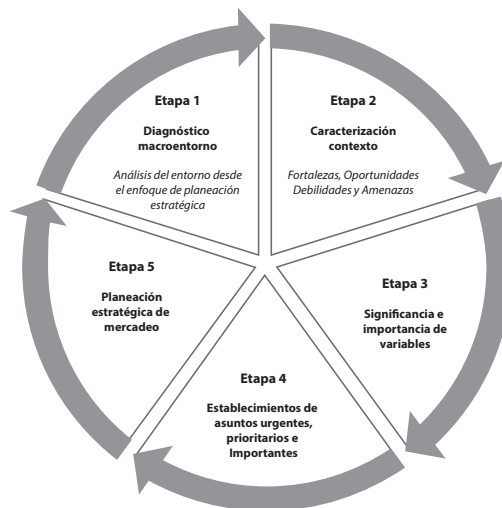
Etapa 1

Diagnóstico macroentorno

Análisis del entorno desde el enfoque de planeación estratégica

Etapa 2

Caracterización contexto

Fortalezas, Oportunidades Debilidades y Amenazas

Etapa 3

Significancia e importancia de variables

Etapa 4

Establecimientos de asuntos urgentes, prioritarios e Importantes

Etapa 5

Planeación estratégica de mercadeo